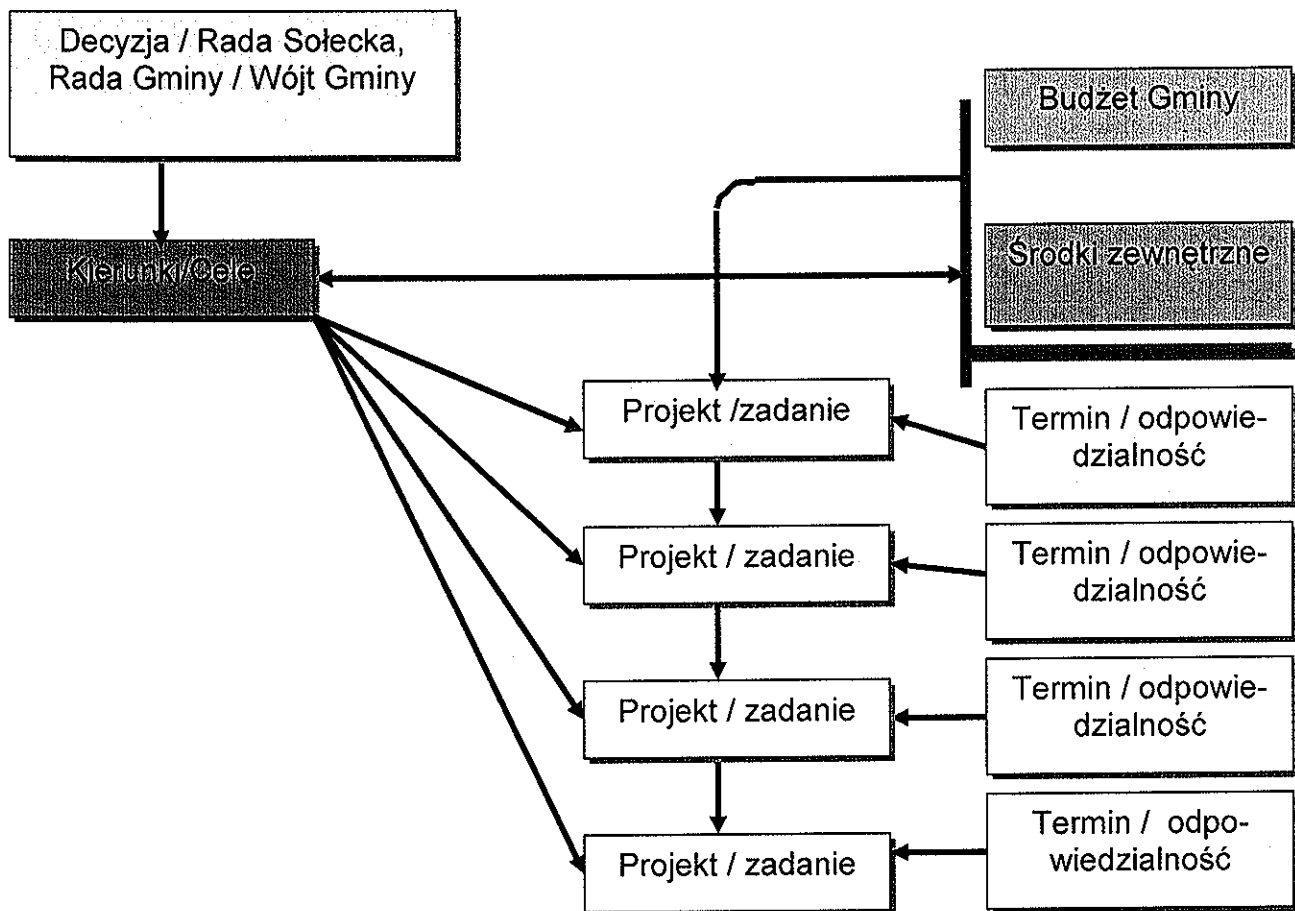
Decyzja / Rada Sołecka, Rada Gminy / Wójt Gminy

Budżet Gminy

Kierunki/Cele

Środki zewnetrzne

Projekt /zadanie

Termin / odpowiedzialność

Projekt / zadanie

Termin / odpowiedzialność

Projekt / zadanie

Termin / odpowiedzialność

Projekt / zadanie

Termin / odpowiedzialność